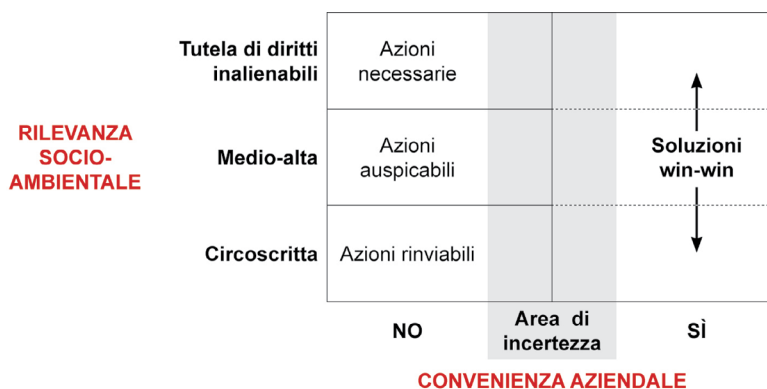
RILEVANZA SOCIO-AMBIENTALE

| | | | |
|---|---|---|---|
| Tutela di diritti inalienabili | Azioni necessarie | | Soluzioni win-win |
| Medio-alta | Azioni auspicabili | | |
| Circoscritta | Azioni rinviabili | | |
| | NO | Area di incertezza | SÌ |

CONVENIENZA AZIENDALE